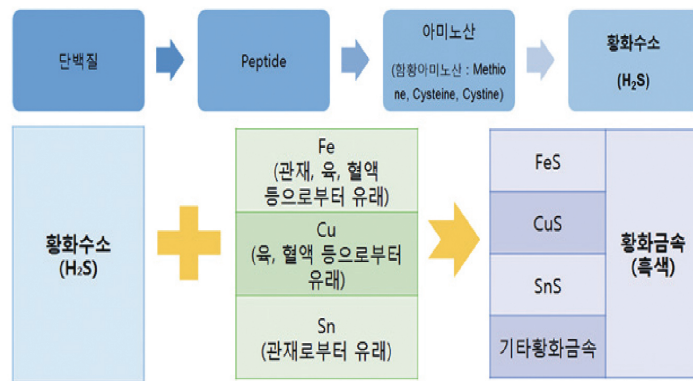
단백질

Peptide

아미노산

(함황아미노산 : Methione, Cysteine, Cystine)

황화수소

($H_2S$)

황화수소

($H_2S$)

Fe

(관재, 육, 혈액 등으로부터 유래)

Cu

(육, 혈액 등으로부터 유래)

Sn

(관재로부터 유래)

FeS

CuS

SnS

기타황화금속

황화금속

(흑색)